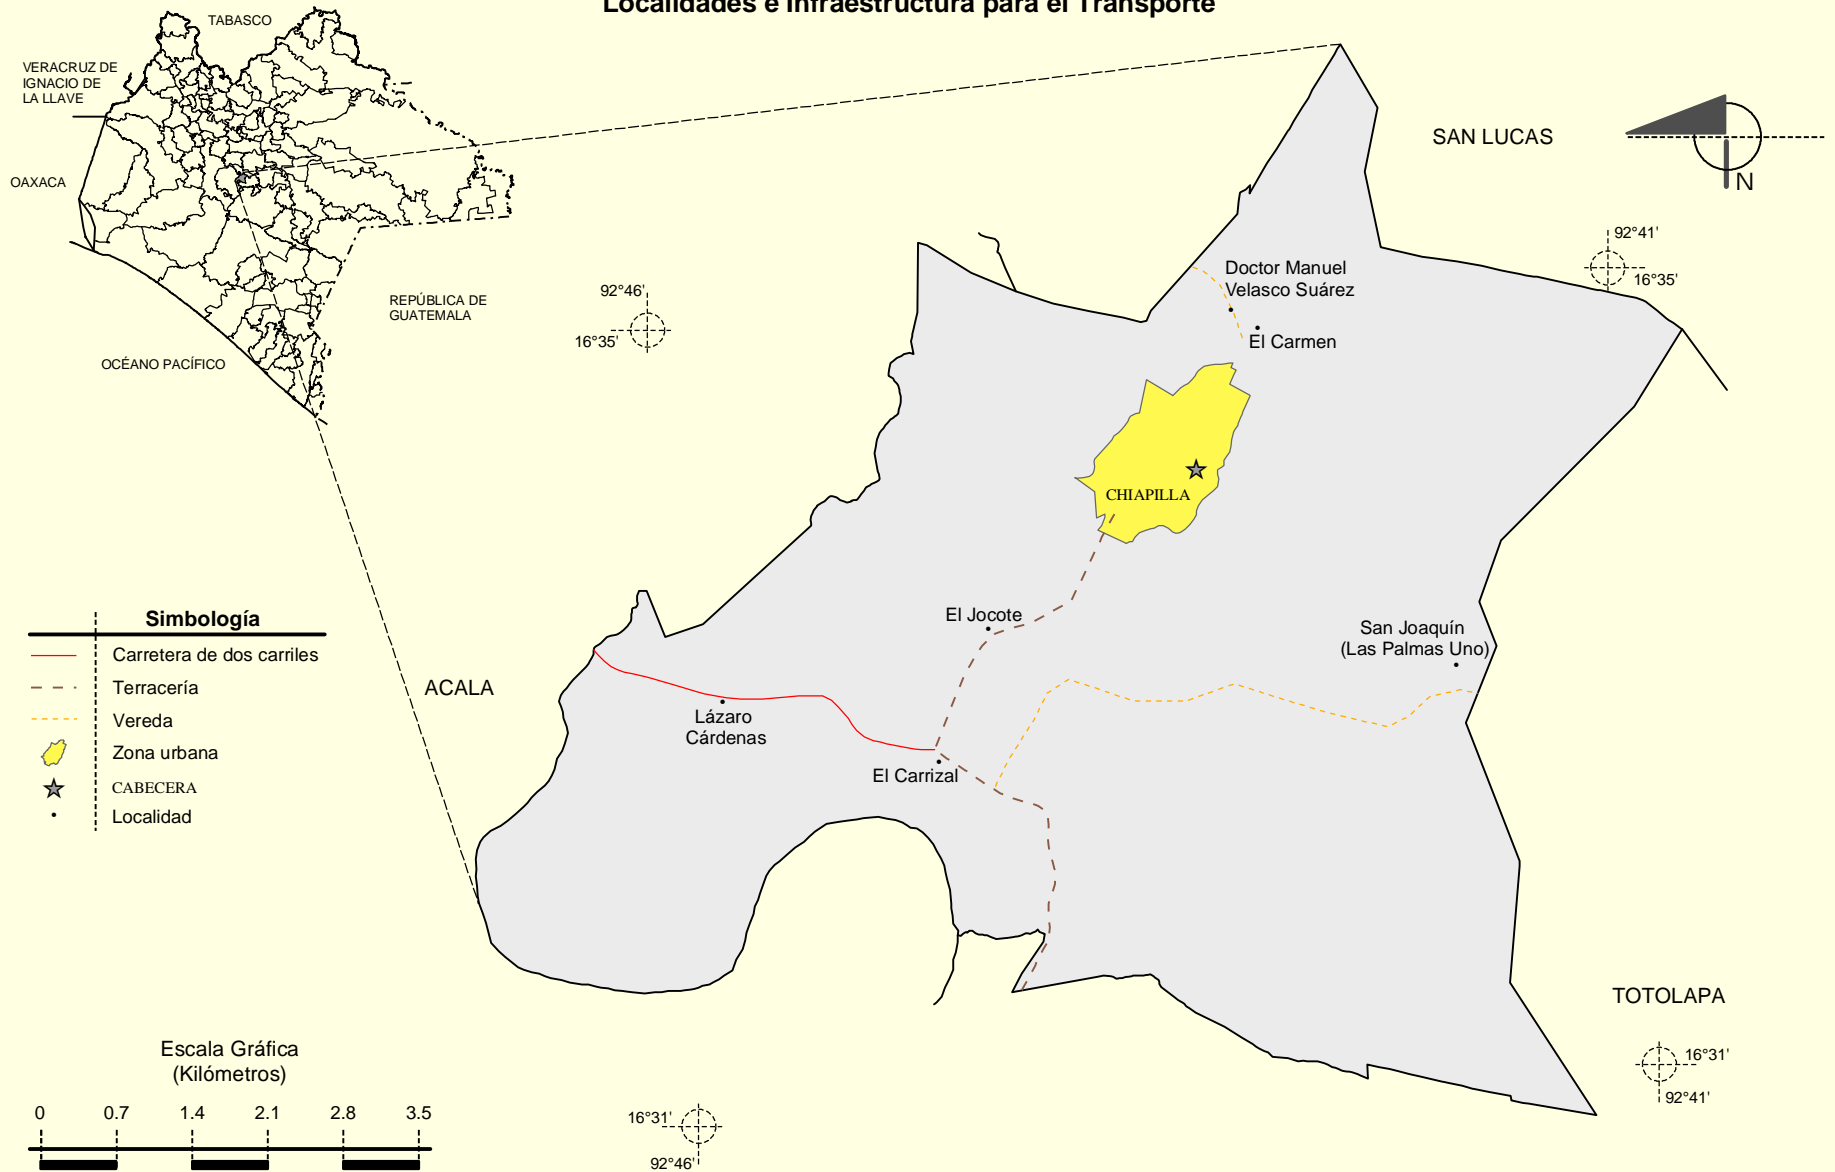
Localidades e Infraestructura para el Transporte

TABASCO

VERACRUZ DE IGNACIO DE LA LLAVE

OAXACA

REPÚBLICA DE GUATEMALA

OCÉANO PACÍFICO

SAN LUCAS

N

92°41'
16°35'

92°46'
16°35'

Doctor Manuel Velasco Suárez

El Carmen

CHIAPILLA

El Jocote

San Joaquín (Las Palmas Uno)

ACALA

Lázaro Cárdenas

El Carrizal

TOTOLAPA

16°31'
92°41'

16°31'
92°46'

Simbología

Carretera de dos carriles

Terracería

Vereda

Zona urbana

CABECERA

Localidad

Escala Gráfica (Kilómetros)

0 0.7 1.4 2.1 2.8 3.5